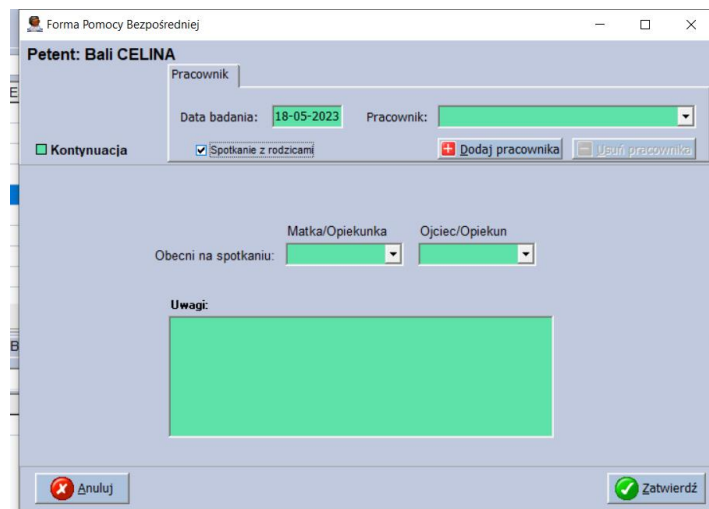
Forma Pomocy Bezpośredniej

Petent: Bali CELINA

Pracownik

Data badania: 18-05-2023

Pracownik:

Kontynuacja

Spotkanie z rodzicami

Dodaj pracownika

Usuń pracownika

Matka/Opiekunka

Ojciec/Opiekun

Obecni na spotkaniu:

Uwagi:

Anuluj

Zatwierdź